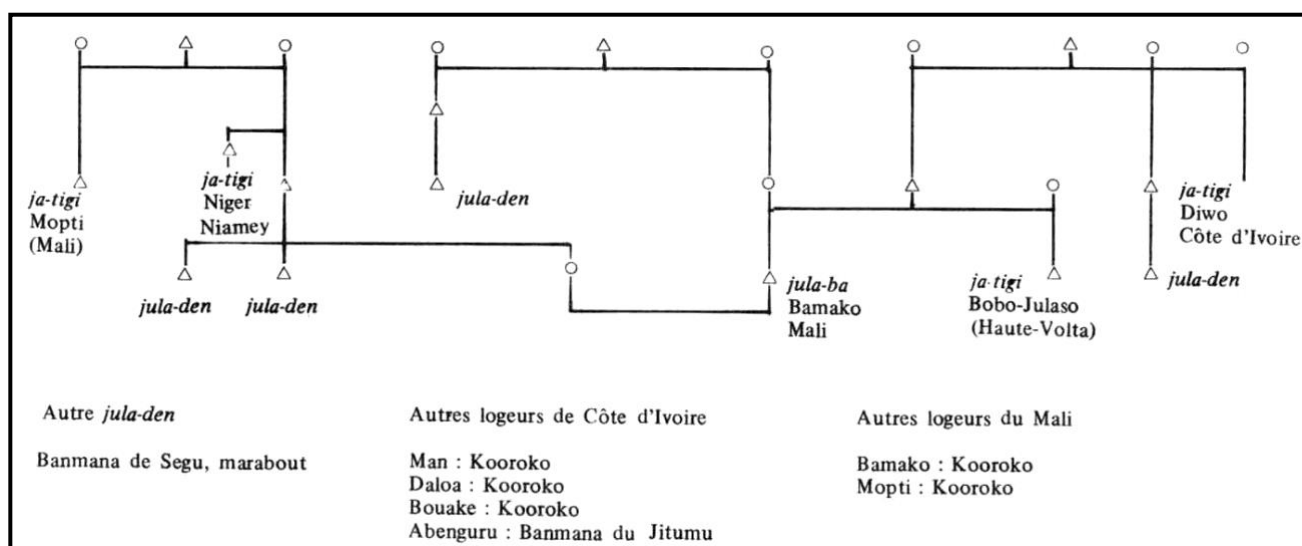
ja-tigi
Mopti
(Mali)

ja-tigi
Niger
Niamey

jula-den

jula-den

jula-den

jula-ba
Bamako
Mali

ja·tigi
Bobo-Julaso
(Haute-Volta)

ja-tigi
Diwo
Côte d'Ivoire

jula-den

Autre jula-den

Banmana de Segu, marabout

Autres logeurs de Côte d'Ivoire

Man : Kooroko
Daloa : Kooroko
Bouake : Kooroko
Abenguru : Banmana du Jitumu

Autres logeurs du Mali

Bamako : Kooroko
Mopti : Kooroko